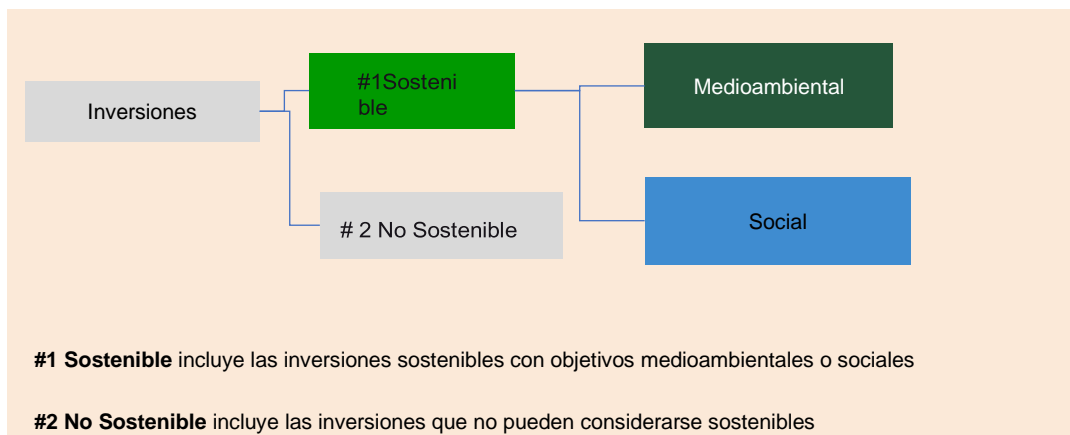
Inversiones

#1Sostenible

Medioambiental

Social

# 2 No Sostenible

**#1 Sostenible** incluye las inversiones sostenibles con objetivos medioambientales o sociales

**#2 No Sostenible** incluye las inversiones que no pueden considerarse sostenibles